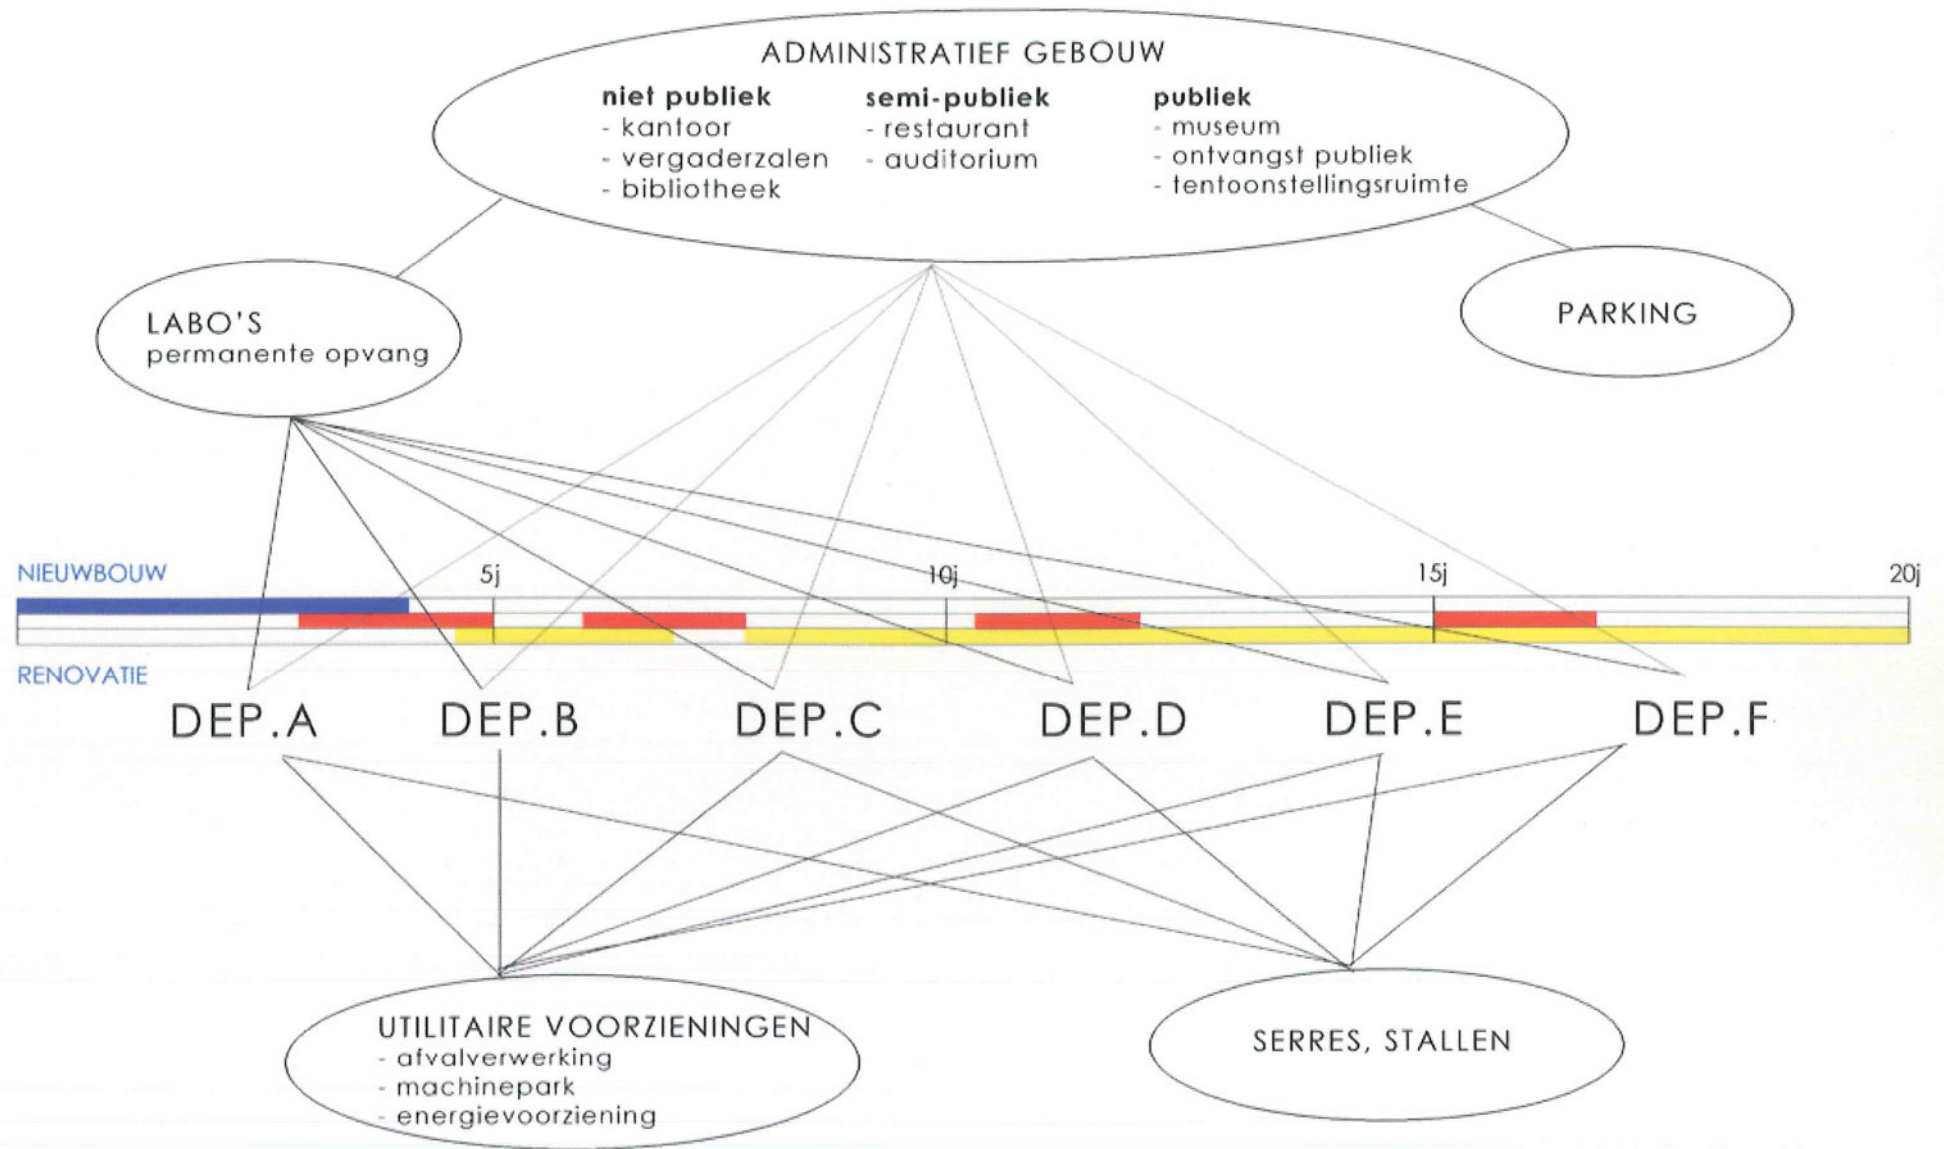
ADMINISTRATIEF GEBOUW

niet publiek
- kantoor
- vergaderzalen
- bibliotheek

semi-publiek
- restaurant
- auditorium

publiek
- museum
- ontvangst publiek
- tentoonstellingsruimte

LABO'S
permanente opvang

PARKING

NIEUWBOUW

5j

10j

15j

20j

RENOVATIE

DEP.A

DEP.B

DEP.C

DEP.D

DEP.E

DEP.F

UTILITAIRE VOORZIENINGEN
- afvalverwerking
- machinepark
- energievoorziening

SERRES, STALLEN